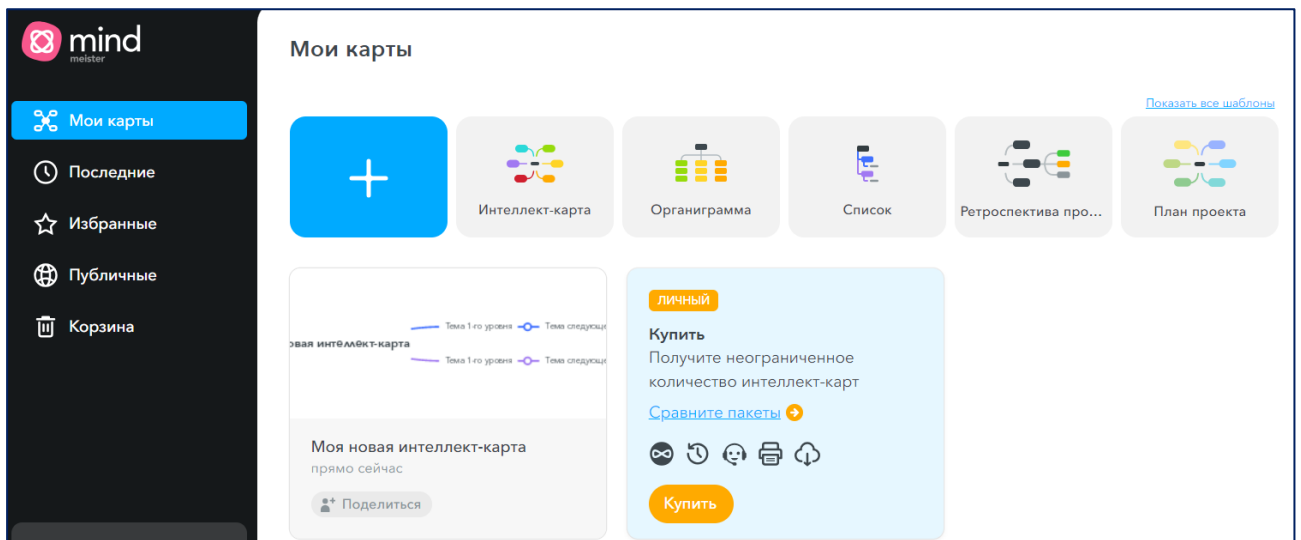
mind
meister

Мои карты
Последние
Избранные
Публичные
Корзина

Мои карты

Показать все шаблоны

+
Интеллект-карта
Органиграмма
Список
Ретроспектива про...
План проекта

овая интеллект-карта
Тема 1-го уровня
Тема следующ
Тема 1-го уровня
Тема следующ

Моя новая интеллект-карта
прямо сейчас
Поделиться

ЛИЧНЫЙ
Купить
Получите неограниченное количество интеллект-карт
Сравните пакеты
Купить